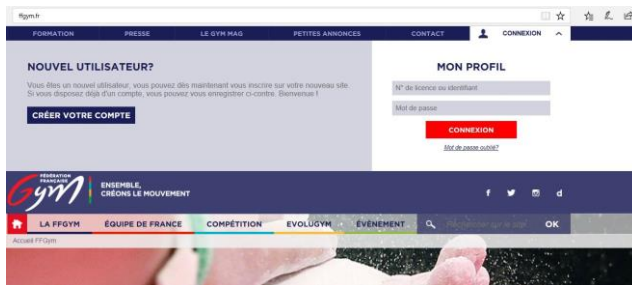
ffgym.fr

FORMATION PRESSE LE GYM MAG PETITES ANNONCES CONTACT CONNEXION

NOUVEL UTILISATEUR?

Vous êtes un nouvel utilisateur, vous pouvez dès maintenant vous inscrire sur votre nouveau site. Si vous disposez déjà d'un compte, vous pouvez vous enregistrer ci-contre. Bienvenue !

CRÉER VOTRE COMPTE

MON PROFIL

N° de licence ou identifiant

Mot de passe

CONNEXION

Mot de passe oublié?

FÉDÉRATION FRANÇAISE Gym

ENSEMBLE, CRÉONS LE MOUVEMENT

f d

LA FFGYM ÉQUIPE DE FRANCE COMPÉTITION EVOLUGYM ÉVÉNEMENT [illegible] OK

Accueil FFGym